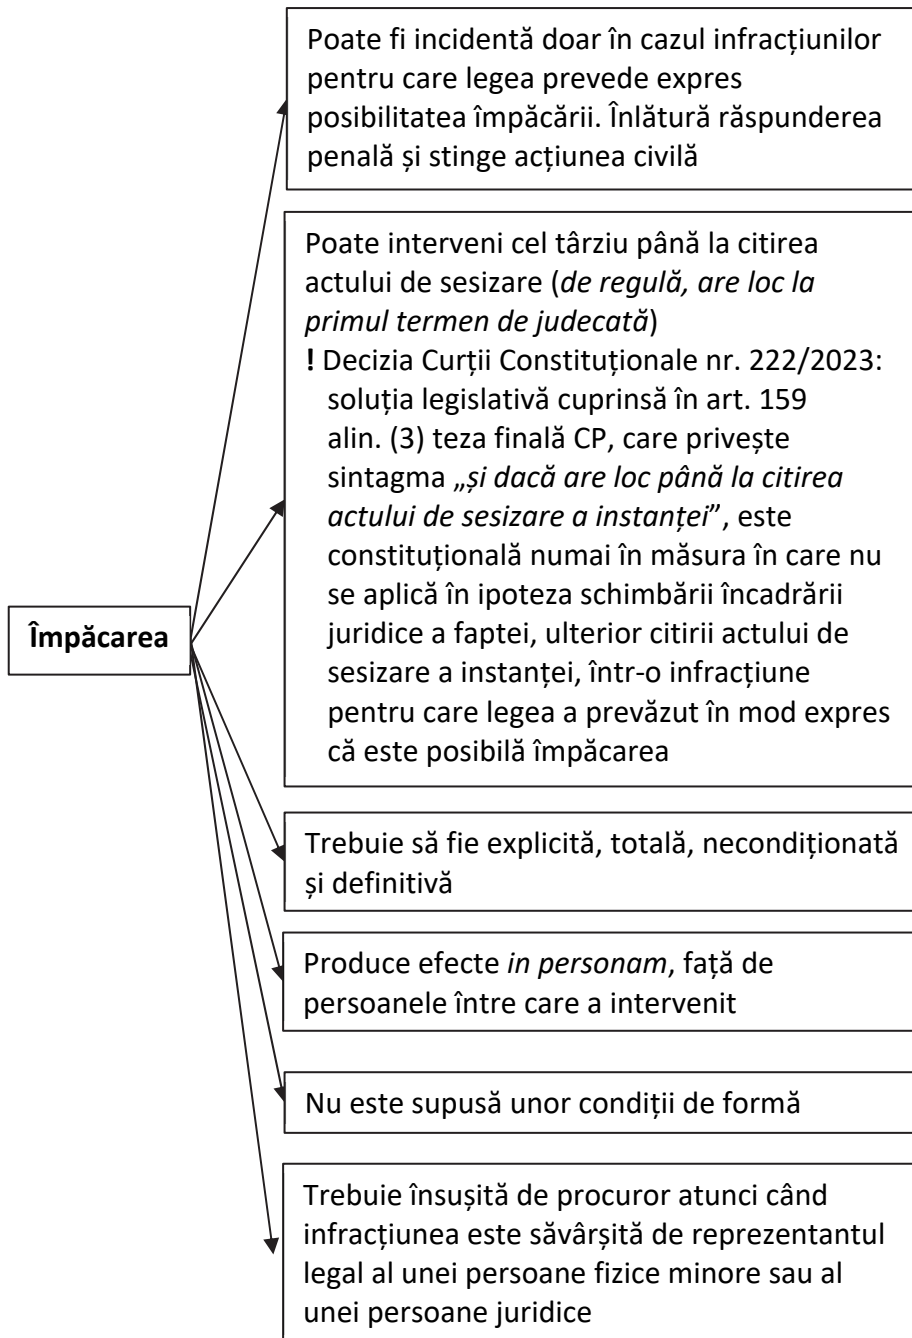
**Împăcarea**

Poate fi incidentă doar în cazul infracțiunilor pentru care legea prevede expres posibilitatea împăcării. Înlătură răspunderea penală și stinge acțiunea civilă

Poate interveni cel târziu până la citirea actului de sesizare (*de regulă, are loc la primul termen de judecată*)
**!** Decizia Curții Constituționale nr. 222/2023: soluția legislativă cuprinsă în art. 159 alin. (3) teza finală CP, care privește sintagma „*și dacă are loc până la citirea actului de sesizare a instanței*", este constituțională numai în măsura în care nu se aplică în ipoteza schimbării încadrării juridice a faptei, ulterior citirii actului de sesizare a instanței, într-o infracțiune pentru care legea a prevăzut în mod expres că este posibilă împăcarea

Trebuie să fie explicită, totală, necondiționată și definitivă

Produce efecte *in personam*, față de persoanele între care a intervenit

Nu este supusă unor condiții de formă

Trebuie însușită de procuror atunci când infracțiunea este săvârșită de reprezentantul legal al unei persoane fizice minore sau al unei persoane juridice